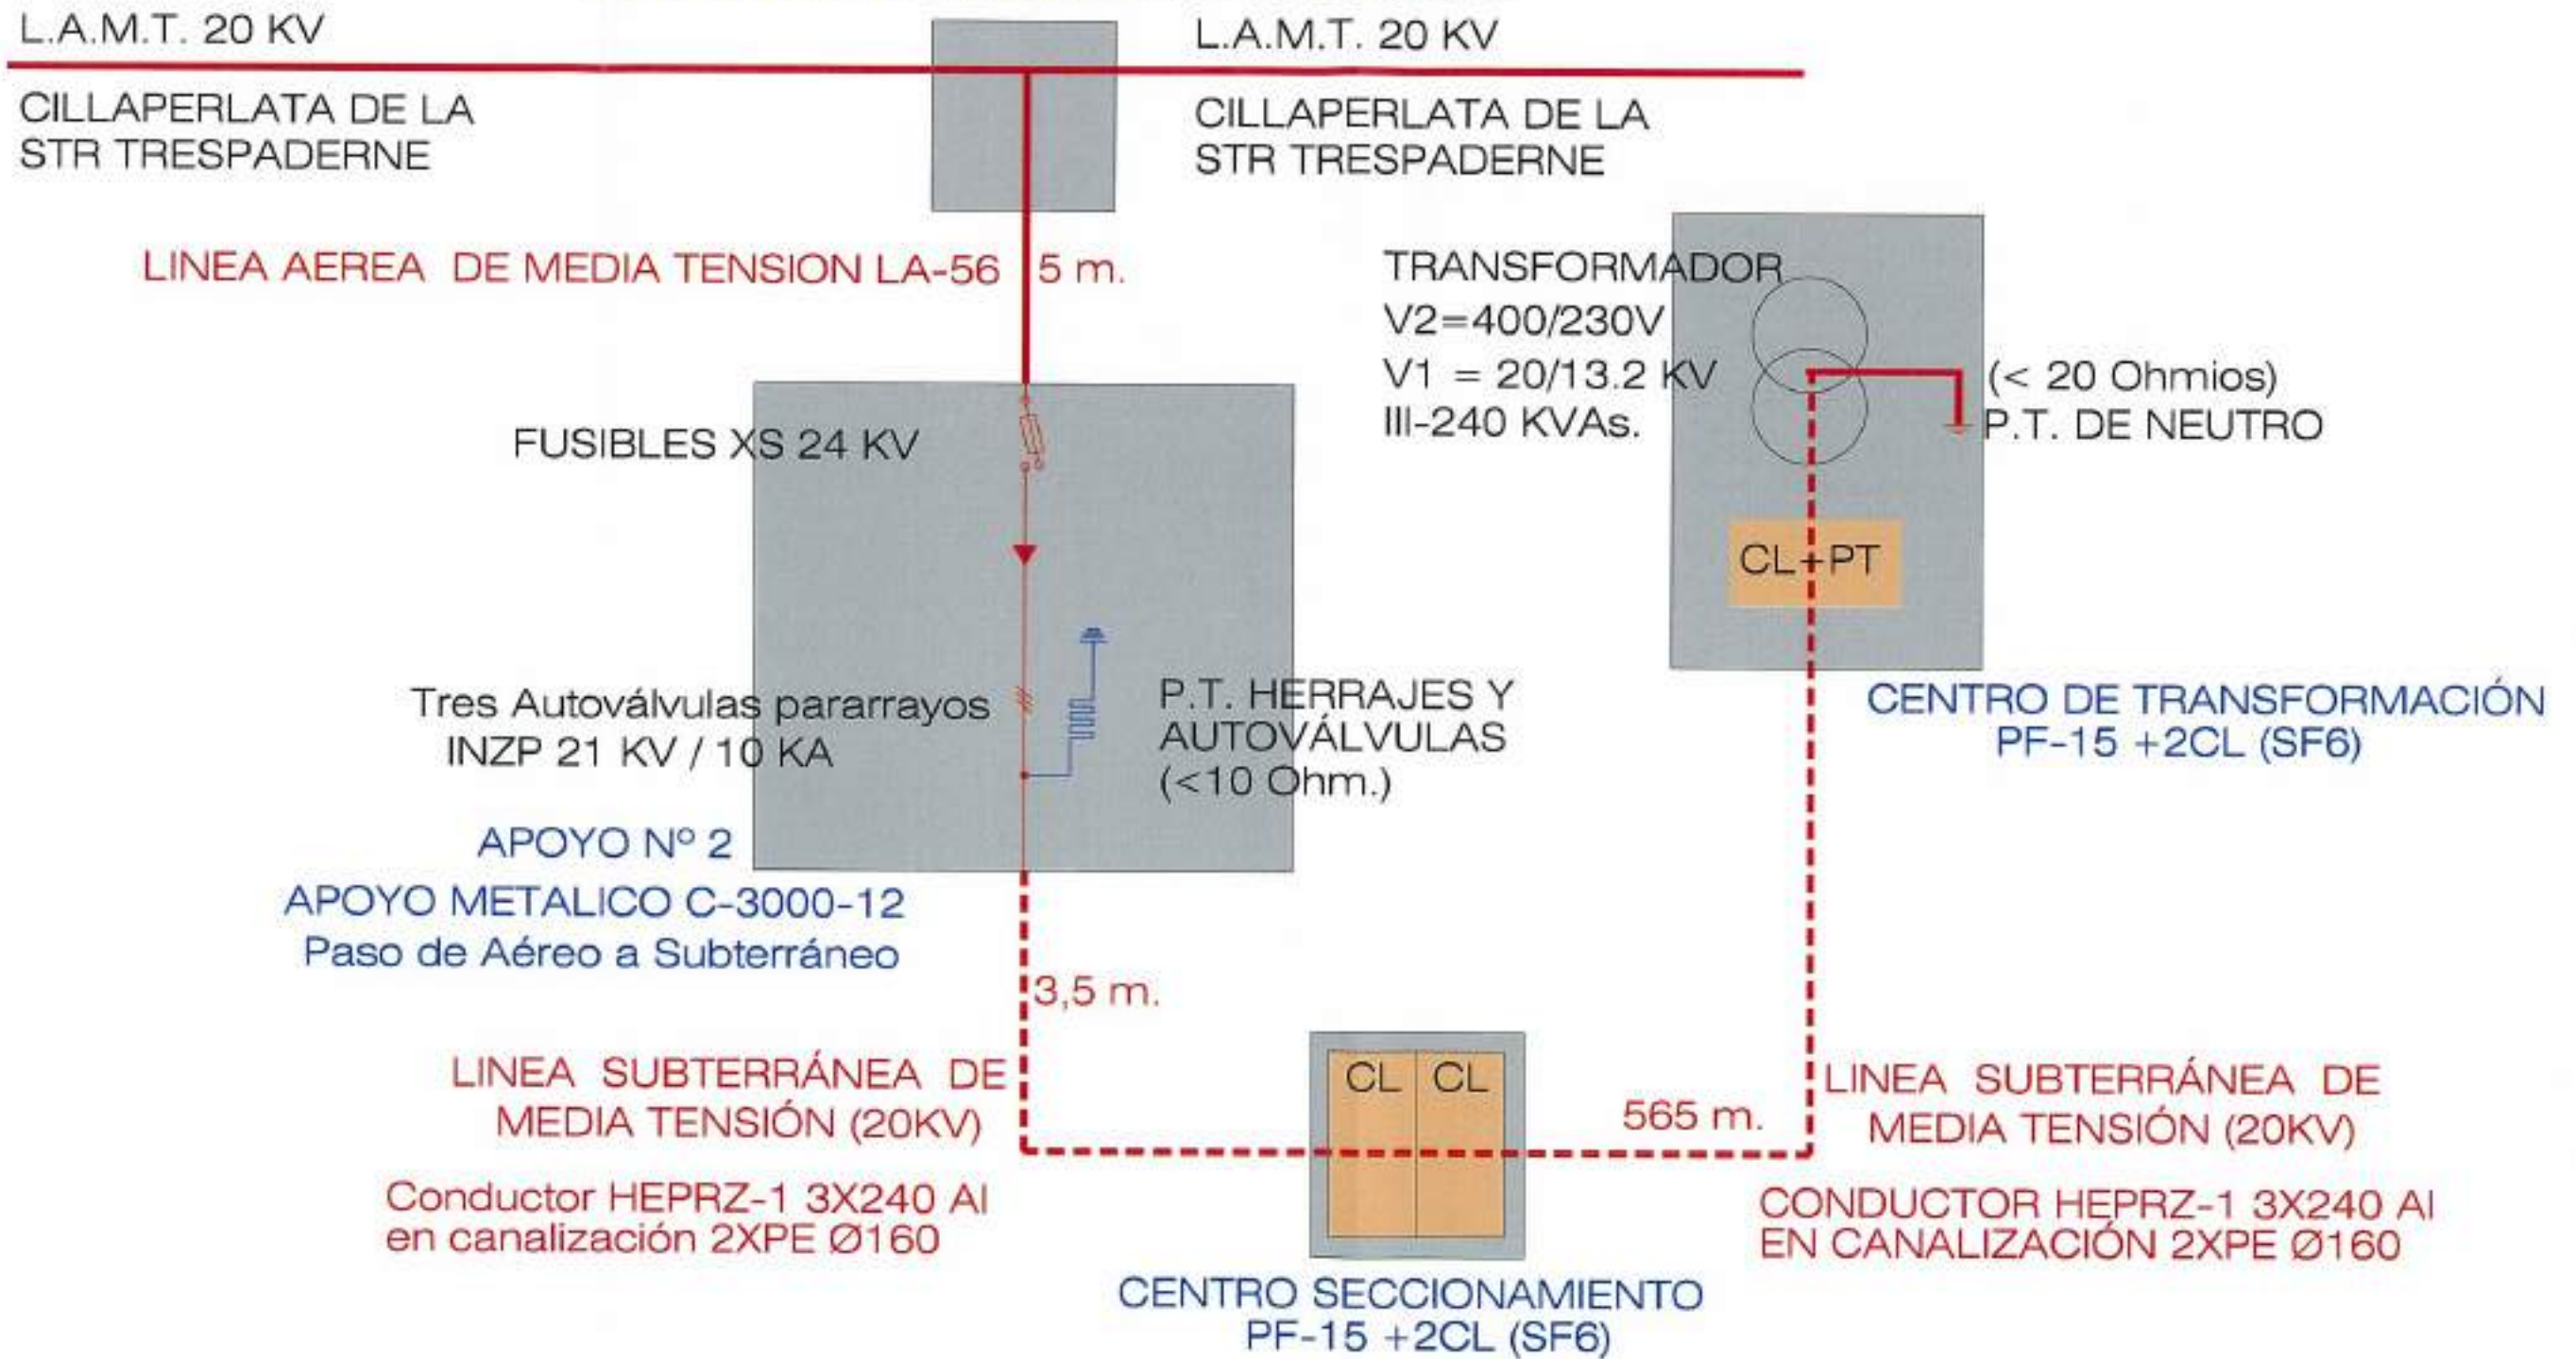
L.A.M.T. 20 KV

CILLAPERLATA DE LA STR TRESPADERNE

L.A.M.T. 20 KV

CILLAPERLATA DE LA STR TRESPADERNE

LINEA AEREA DE MEDIA TENSION LA-56 5 m.

TRANSFORMADOR
V2=400/230V
V1 = 20/13.2 KV
III-240 KVAs.

(< 20 Ohmios)
P.T. DE NEUTRO

FUSIBLES XS 24 KV

CL+PT

Tres Autoválvulas pararrayos
INZP 21 KV / 10 KA

P.T. HERRAJES Y AUTOVÁLVULAS (<10 Ohm.)

CENTRO DE TRANSFORMACIÓN
PF-15 +2CL (SF6)

APOYO Nº 2

APOYO METALICO C-3000-12
Paso de Aéreo a Subterráneo

3,5 m.

LINEA SUBTERRÁNEA DE MEDIA TENSIÓN (20KV)

CL CL

565 m.

LINEA SUBTERRÁNEA DE MEDIA TENSIÓN (20KV)

Conductor HEPRZ-1 3X240 Al
en canalización 2XPE Ø160

CONDUCTOR HEPRZ-1 3X240 Al
EN CANALIZACIÓN 2XPE Ø160

CENTRO SECCIONAMIENTO
PF-15 +2CL (SF6)